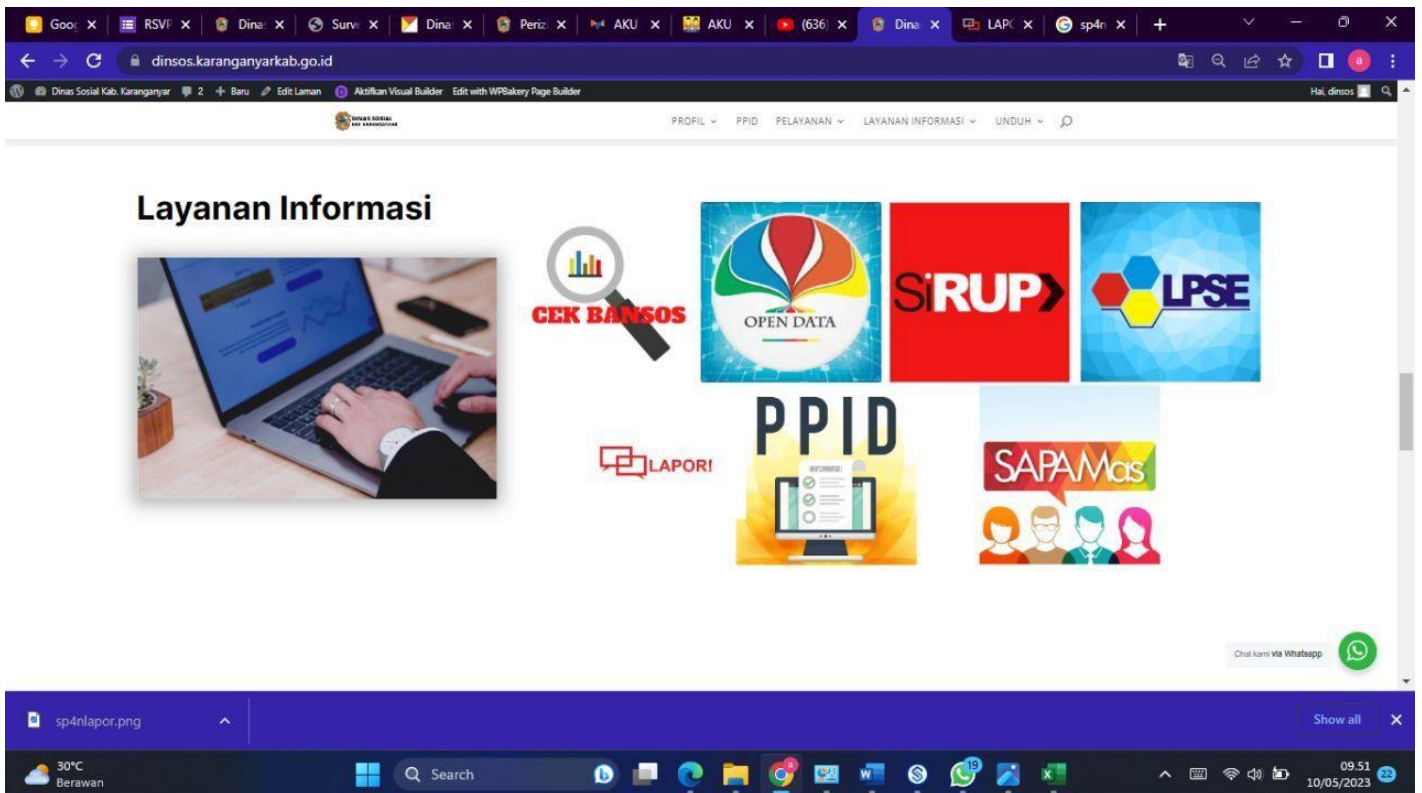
Goo ×
RSVP ×
Dina ×
Surv ×
Dina ×
Periz ×
AKU ×
AKU ×
(636) ×
Dina ×
LAPO ×
sp4n ×
+

dinsos.karanganyarkab.go.id

Dinas Sosial Kab. Karanganyar 2 + Baru Edit Laman Aktifkan Visual Builder Edit with WPBakery Page Builder Hai, dinsos

DINAS SOSIAL KAB. KARANGANYAR

PROFIL PPID PELAYANAN LAYANAN INFORMASI UNDUH

Layanan Informasi

CEK BANSOS

OPEN DATA

SiRUP

LPSE

LAPOR!

PPID

INFORMASI

SAPAMas

Chat kami via Whatsapp

sp4nlapor.png

Show all ×

30°C
Berawan

Search

19

09.51
10/05/2023
22